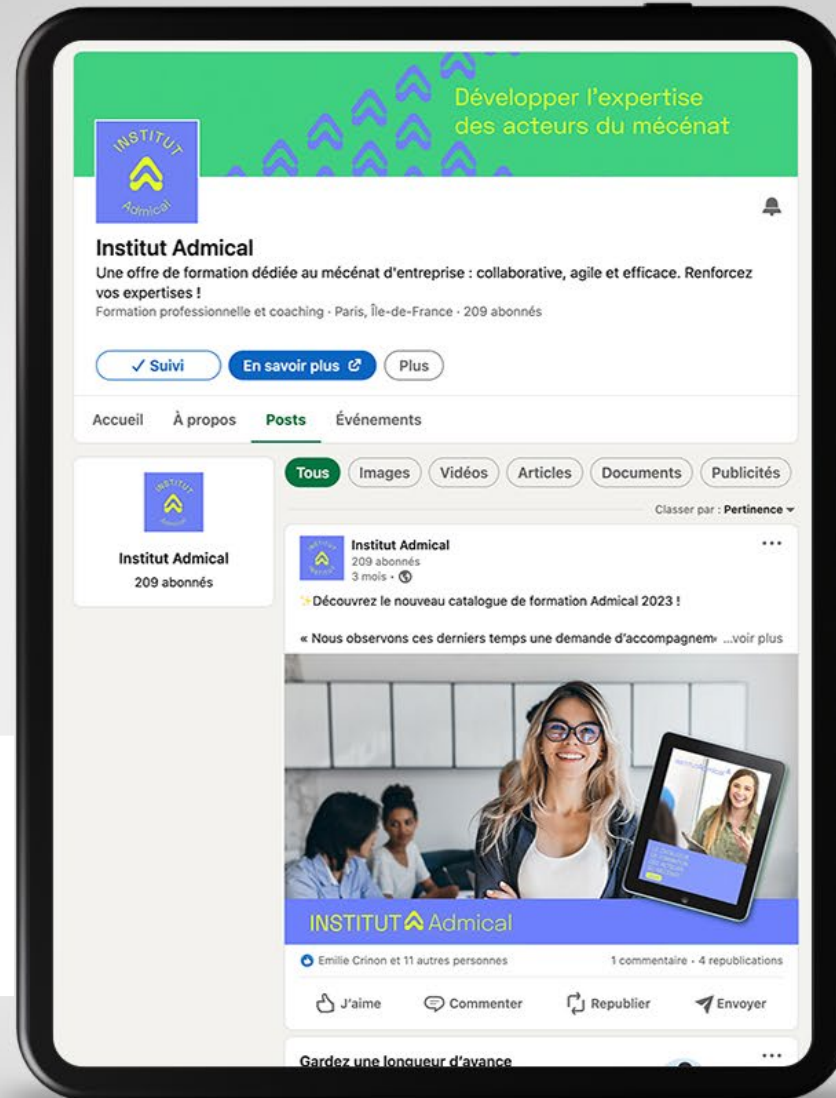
Développer l'expertise des acteurs du mécénat

INSTITUT Admical

Institut Admical
Une offre de formation dédiée au mécénat d'entreprise : collaborative, agile et efficace. Renforcez vos expertises !
Formation professionnelle et coaching · Paris, Île-de-France · 209 abonnés

✓ Suivi
En savoir plus
Plus

Accueil
À propos
Posts
Événements

INSTITUT Admical
Institut Admical
209 abonnés

Tous
Images
Vidéos
Articles
Documents
Publicités

Classer par : Pertinence

Institut Admical
209 abonnés
3 mois ·
Découvrez le nouveau catalogue de formation Admical 2023 !

« Nous observons ces derniers temps une demande d'accompagnem ...voir plus

INSTITUT Admical

Emilie Crinon et 11 autres personnes
1 commentaire · 4 republications

J'aime
Commenter
Republier
Envoyer

Gardez une longueur d'avance